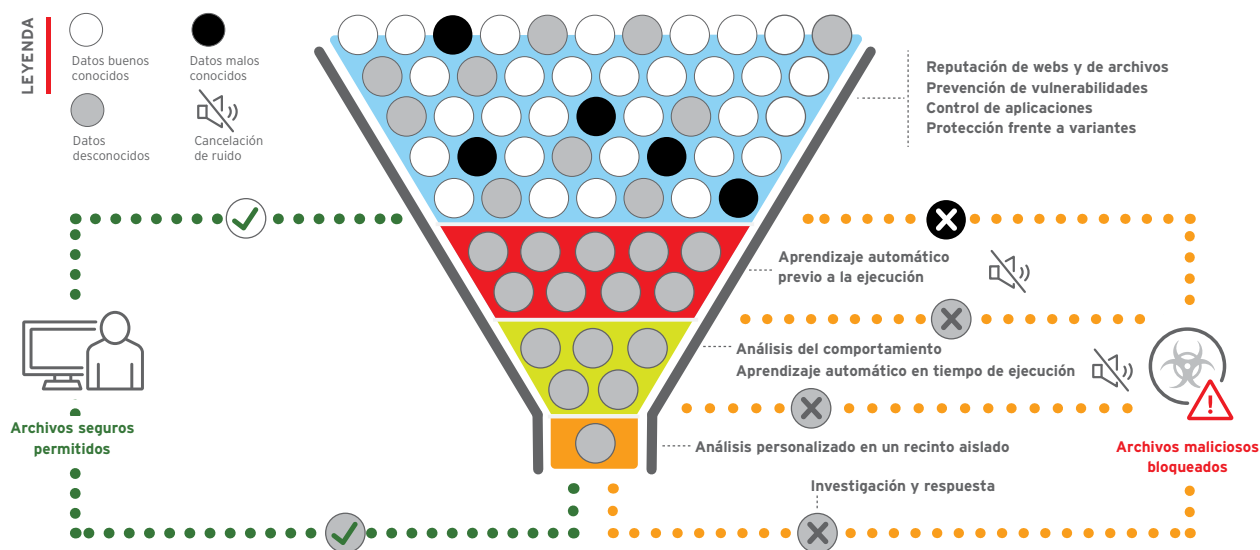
LEYENDA

Datos buenos conocidos

Datos malos conocidos

Datos desconocidos

Cancelación de ruido

Reputación de webs y de archivos
Prevención de vulnerabilidades
Control de aplicaciones
Protección frente a variantes

Aprendizaje automático previo a la ejecución

Análisis del comportamiento
Aprendizaje automático en tiempo de ejecución

Análisis personalizado en un recinto aislado

Investigación y respuesta

Archivos seguros permitidos

Archivos maliciosos bloqueados